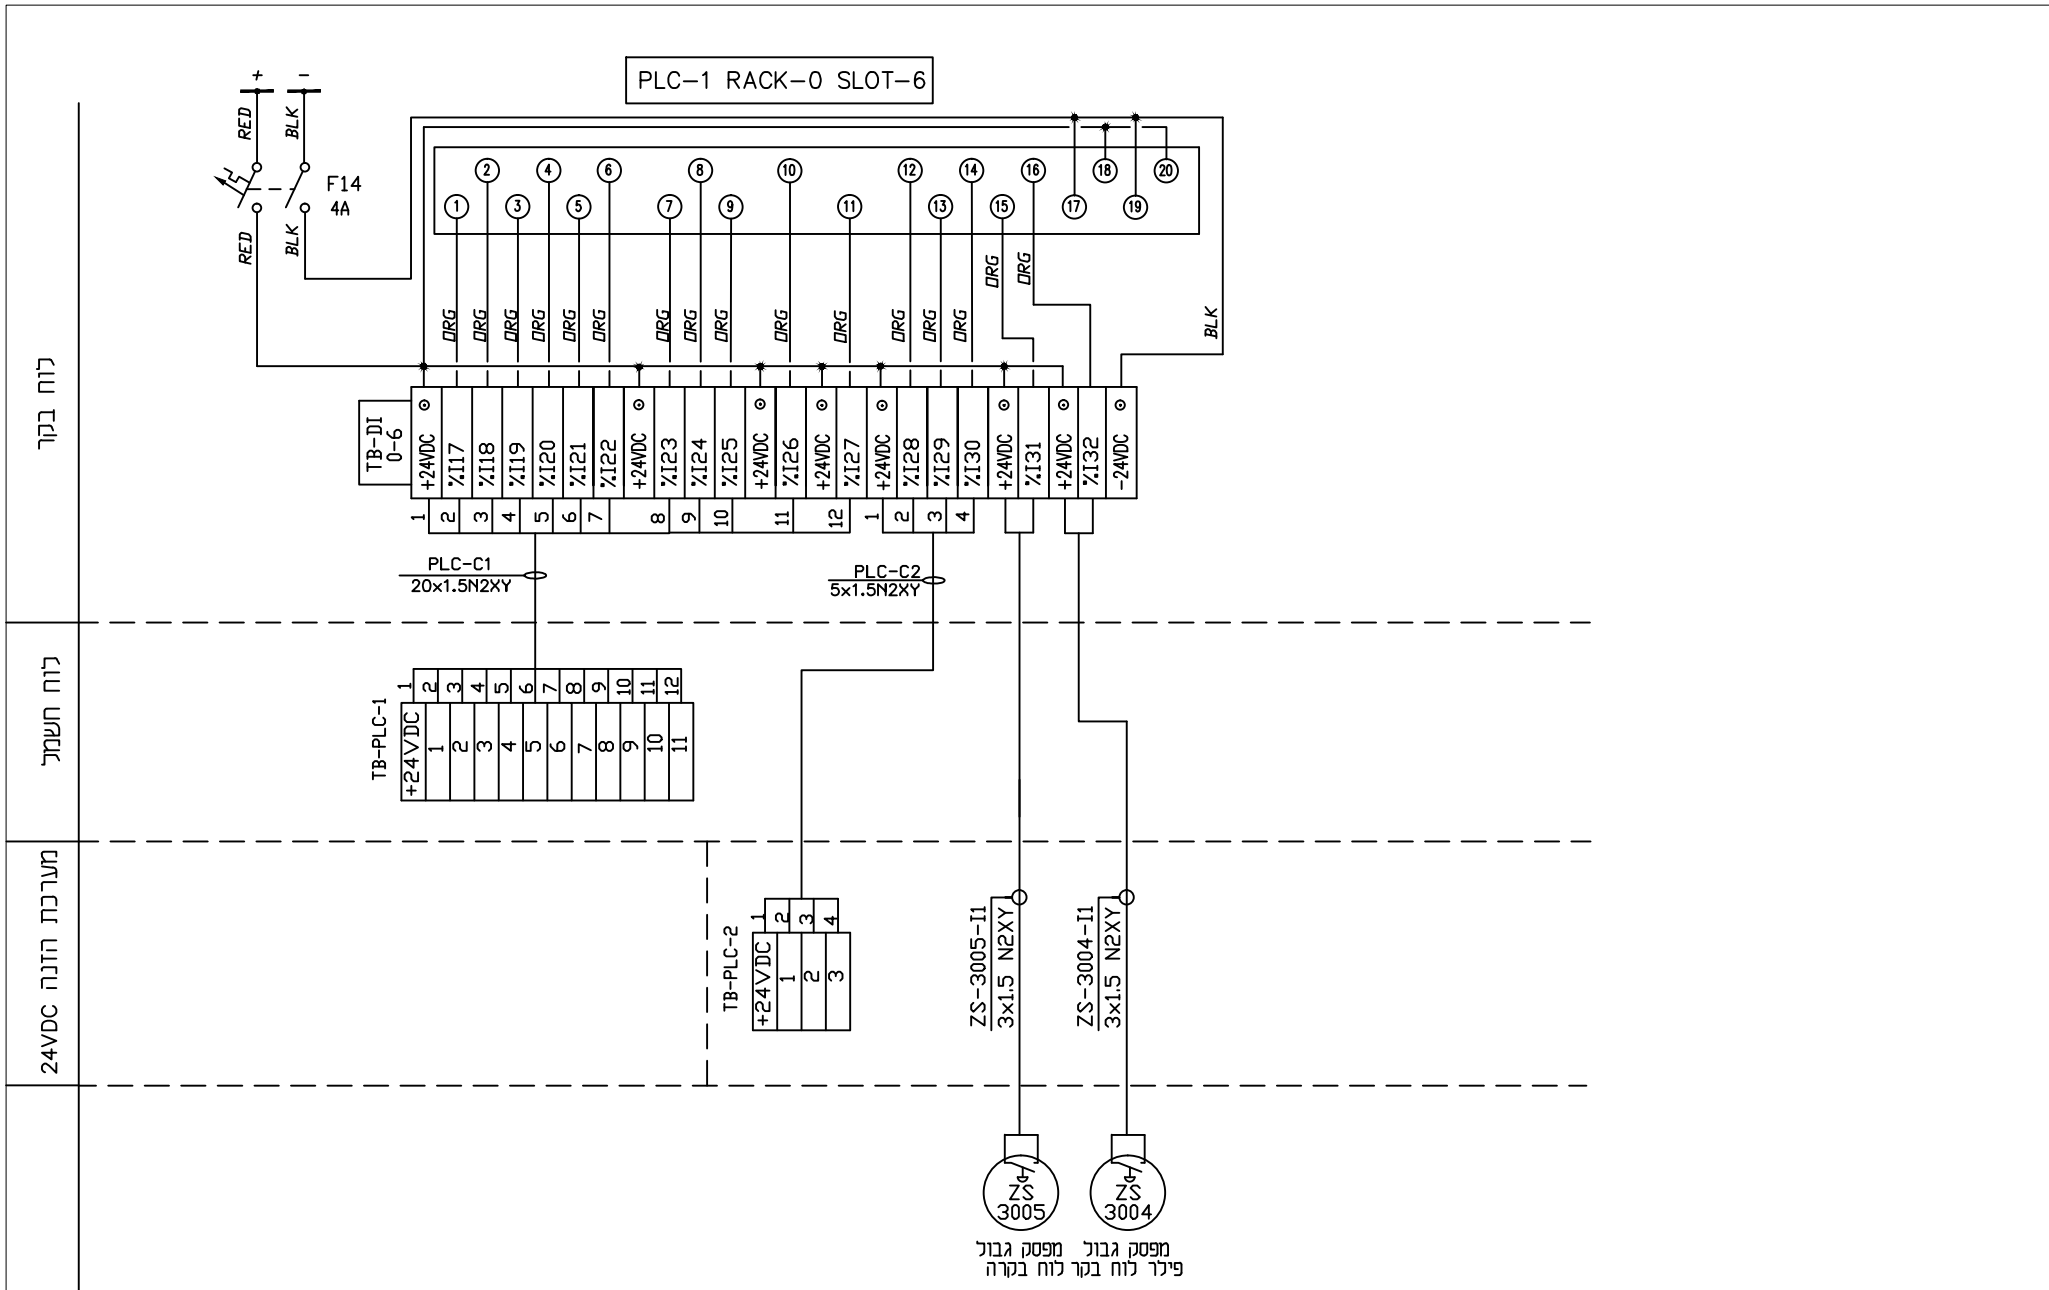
PLC-1 RACK-0 SLOT-6

+ −
RED BLK
F14
4A
RED BLK

1 2 3 4 5 6 7 8 9 10 11 12 13 14 15 16 17 18 19 20

ORG ORG ORG ORG ORG ORG ORG ORG ORG ORG ORG ORG ORG ORG ORG ORG BLK

לוח בקר

TB-DI 0-6

| +24VDC | %I17 | %I18 | %I19 | %I20 | %I21 | %I22 | +24VDC | %I23 | %I24 | %I25 | +24VDC | %I26 | +24VDC | %I27 | +24VDC | %I28 | %I29 | %I30 | +24VDC | %I31 | +24VDC | %I32 | -24VDC |
|---|---|---|---|---|---|---|---|---|---|---|---|---|---|---|---|---|---|---|---|---|---|---|---|

1 2 3 4 5 6 7 8 9 10 11 12 1 2 3 4

PLC-C1
20x1.5N2XY

PLC-C2
5x1.5N2XY

לוח חשמל

TB-PLC-1
1 2 3 4 5 6 7 8 9 10 11 12
+24VDC 1 2 3 4 5 6 7 8 9 10 11

24VDC מערכת הזנה

TB-PLC-2
1 2 3 4
+24VDC 1 2 3

ZS-3005-I1
3x1.5 N2XY

ZS-3004-I1
3x1.5 N2XY

ZS
3005
מפסק גבול
לוח בקרה

ZS
3004
מפסק גבול
פילר לוח בקר